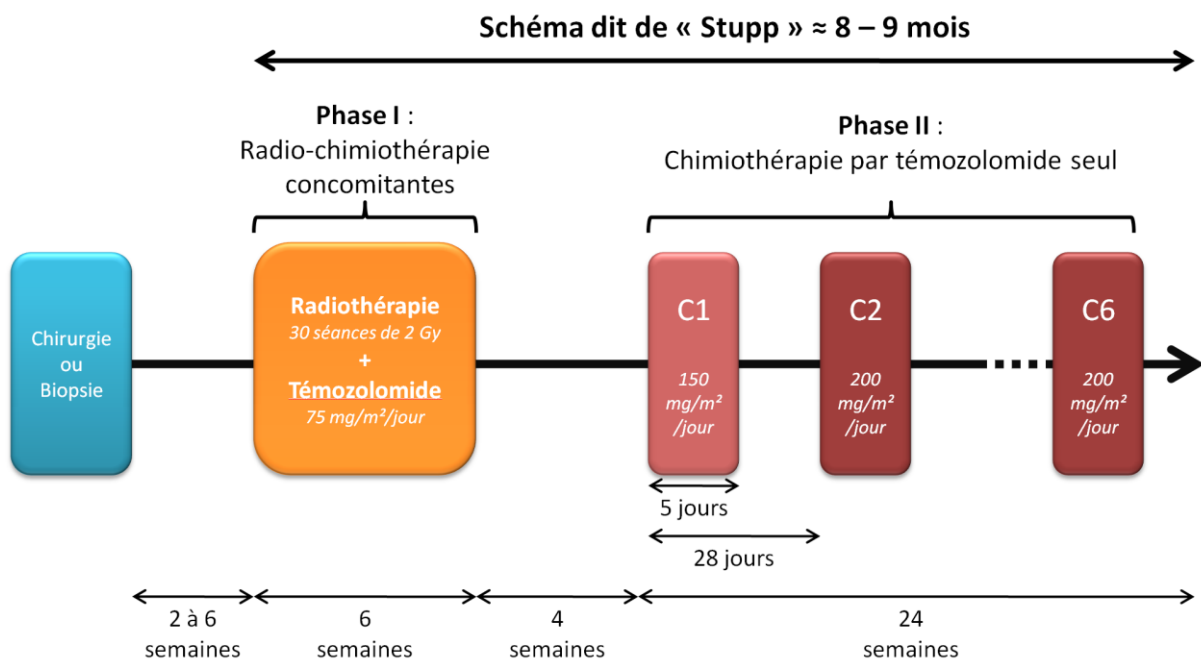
Schéma dit de « Stupp » ≈ 8 – 9 mois

Phase I :
Radio-chimiothérapie concomitantes

Phase II :
Chimiothérapie par témozolomide seul

Chirurgie ou Biopsie

Radiothérapie
30 séances de 2 Gy
+
Témozolomide
75 mg/m²/jour

C1
150 mg/m² /jour

C2
200 mg/m² /jour

C6
200 mg/m² /jour

5 jours

28 jours

2 à 6 semaines

6 semaines

4 semaines

24 semaines